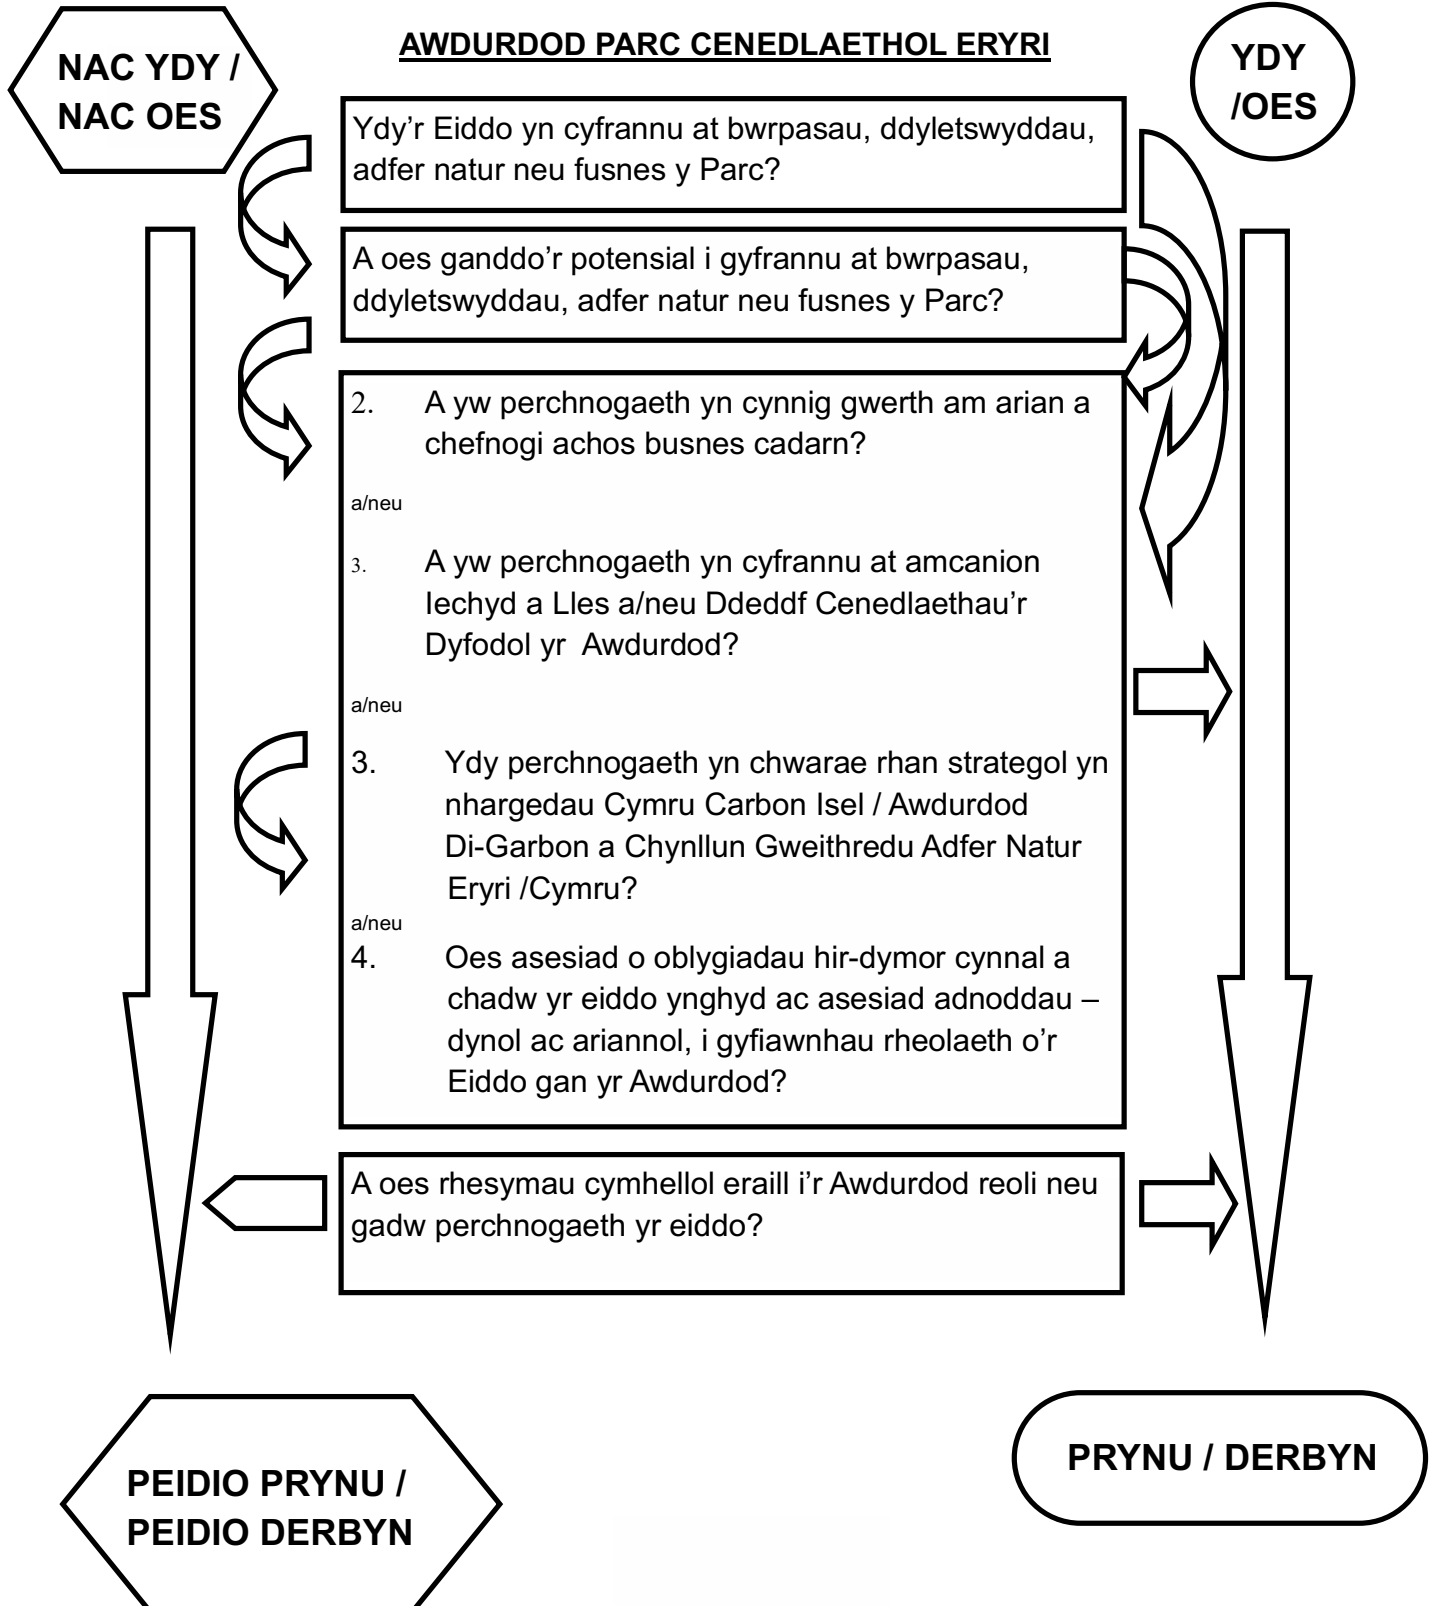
NAC YDY / NAC OES

AWDURDOD PARC CENEDLAETHOL ERYRI

YDY /OES

Ydy'r Eiddo yn cyfrannu at bwrpasau, ddyletswyddau, adfer natur neu fusnes y Parc?

A oes ganddo'r potensial i gyfrannu at bwrpasau, ddyletswyddau, adfer natur neu fusnes y Parc?

2. A yw perchnogaeth yn cynnig gwerth am arian a chefnogi achos busnes cadarn?

a/neu

3. A yw perchnogaeth yn cyfrannu at amcanion Iechyd a Lles a/neu Ddeddf Cenedlaethau'r Dyfodol yr Awdurdod?

a/neu

3. Ydy perchnogaeth yn chwarae rhan strategol yn nhargedau Cymru Carbon Isel / Awdurdod Di-Garbon a Chynllun Gweithredu Adfer Natur Eryri /Cymru?

a/neu

4. Oes asesiad o oblygiadau hir-dymor cynnal a chadw yr eiddo ynghyd ac asesiad adnoddau – dynol ac ariannol, i gyfiawnhau rheolaeth o'r Eiddo gan yr Awdurdod?

A oes rhesymau cymhellol eraill i'r Awdurdod reoli neu gadw perchnogaeth yr eiddo?

PEIDIO PRYNU / PEIDIO DERBYN

PRYNU / DERBYN